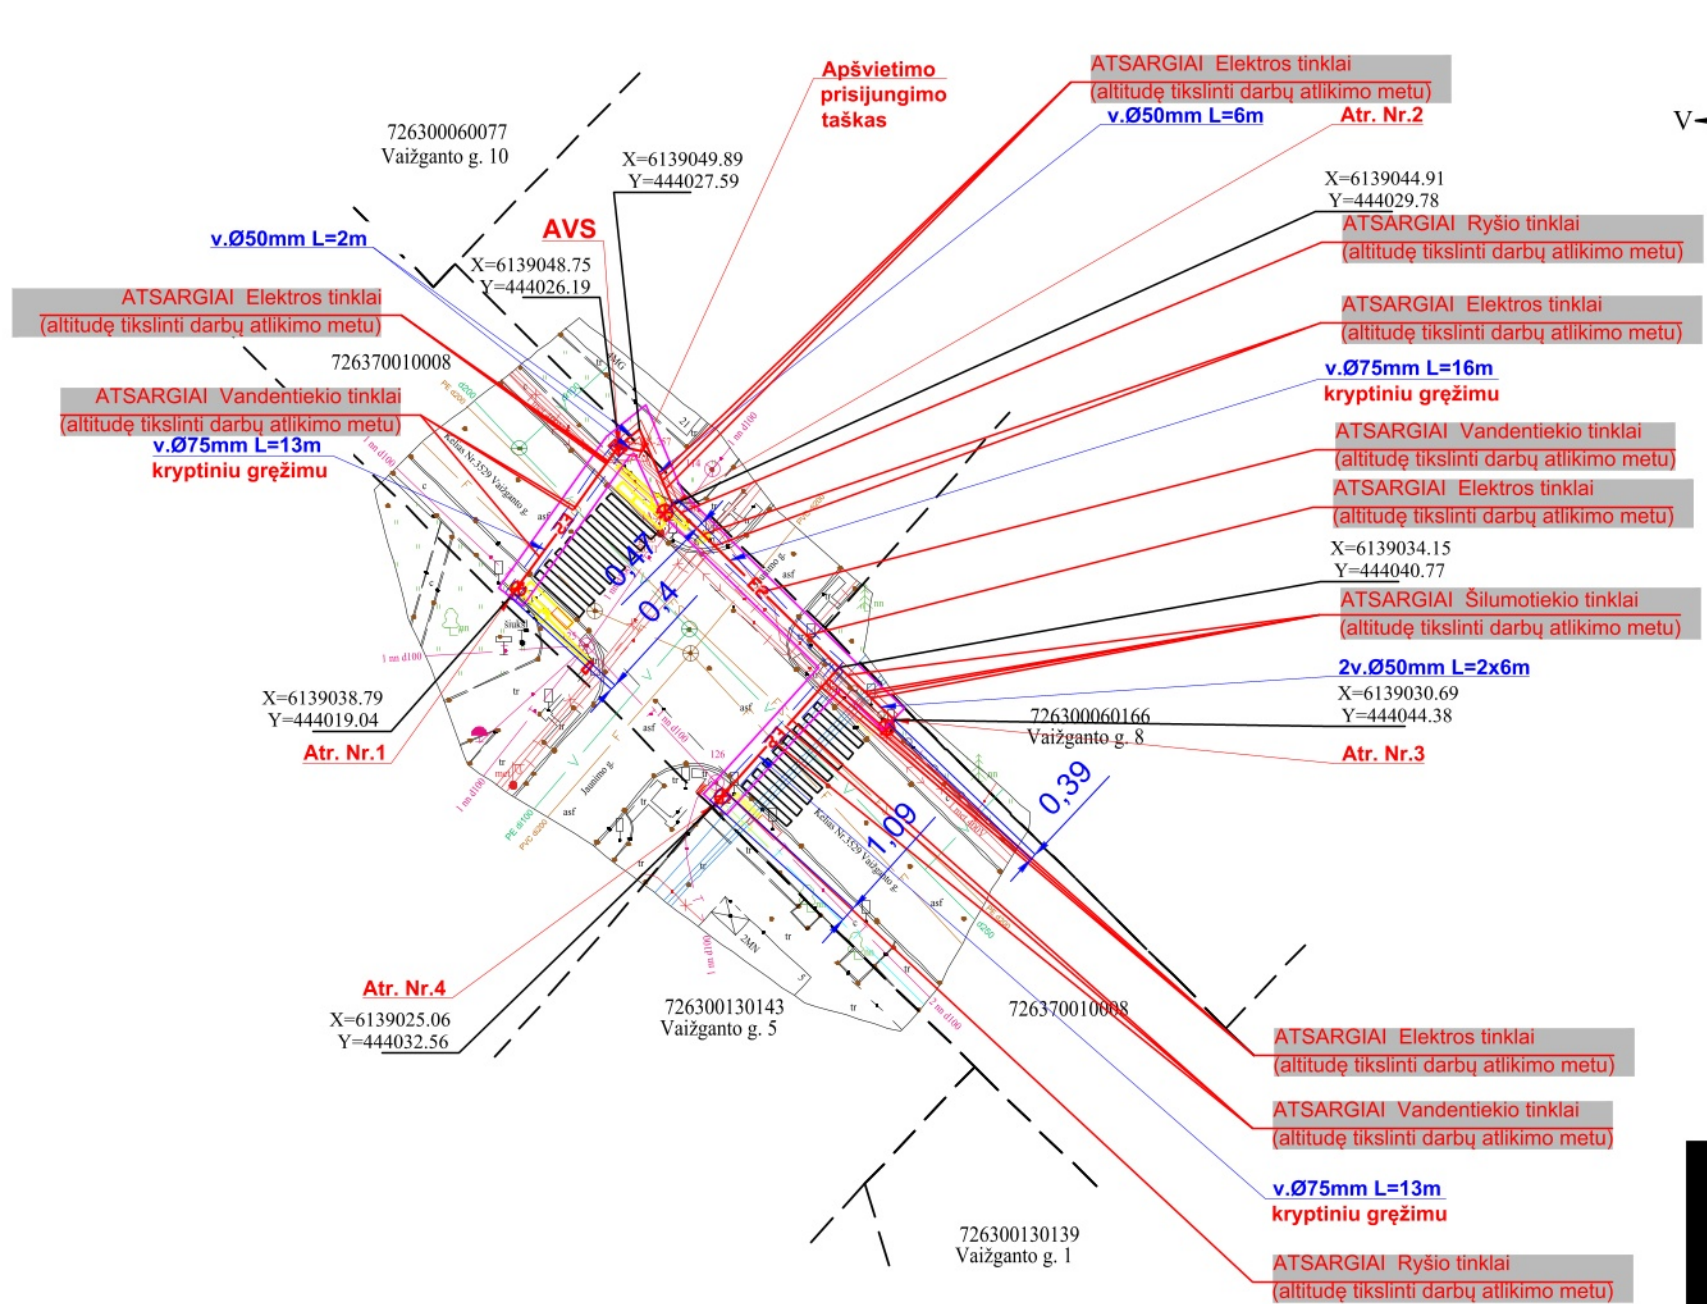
Apšvietimo prisijungimo taškas

ATSARGIAI Elektros tinklai
(altitudę tikslinti darbų atlikimo metu)

v.Ø50mm L=6m

Atr. Nr.2

V

726300060077
Vaižganto g. 10

X=6139049.89
Y=444027.59

X=6139044.91
Y=444029.78

ATSARGIAI Ryšio tinklai
(altitudę tikslinti darbų atlikimo metu)

AVS

v.Ø50mm L=2m

X=6139048.75
Y=444026.19

ATSARGIAI Elektros tinklai
(altitudę tikslinti darbų atlikimo metu)

ATSARGIAI Elektros tinklai
(altitudę tikslinti darbų atlikimo metu)

726370010008

v.Ø75mm L=16m
kryptiniu gręžimu

ATSARGIAI Vandentiekio tinklai
(altitudę tikslinti darbų atlikimo metu)

v.Ø75mm L=13m
kryptiniu gręžimu

ATSARGIAI Vandentiekio tinklai
(altitudę tikslinti darbų atlikimo metu)

ATSARGIAI Elektros tinklai
(altitudę tikslinti darbų atlikimo metu)

Kelias Nr.3529 Vaižganto g.

0,47

0,4

X=6139034.15
Y=444040.77

ATSARGIAI Šilumotiekio tinklai
(altitudę tikslinti darbų atlikimo metu)

2v.Ø50mm L=2x6m

X=6139030.69
Y=444044.38

X=6139038.79
Y=444019.04

Atr. Nr.1

726300060166
Vaižganto g. 8

Atr. Nr.3

0,39

1,09

Jaunimo g.

Kelias Nr.3529 Vaižganto g.

Atr. Nr.4

X=6139025.06
Y=444032.56

726300130143
Vaižganto g. 5

726370010008

ATSARGIAI Elektros tinklai
(altitudę tikslinti darbų atlikimo metu)

ATSARGIAI Vandentiekio tinklai
(altitudę tikslinti darbų atlikimo metu)

v.Ø75mm L=13m
kryptiniu gręžimu

726300130139
Vaižganto g. 1

ATSARGIAI Ryšio tinklai
(altitudę tikslinti darbų atlikimo metu)